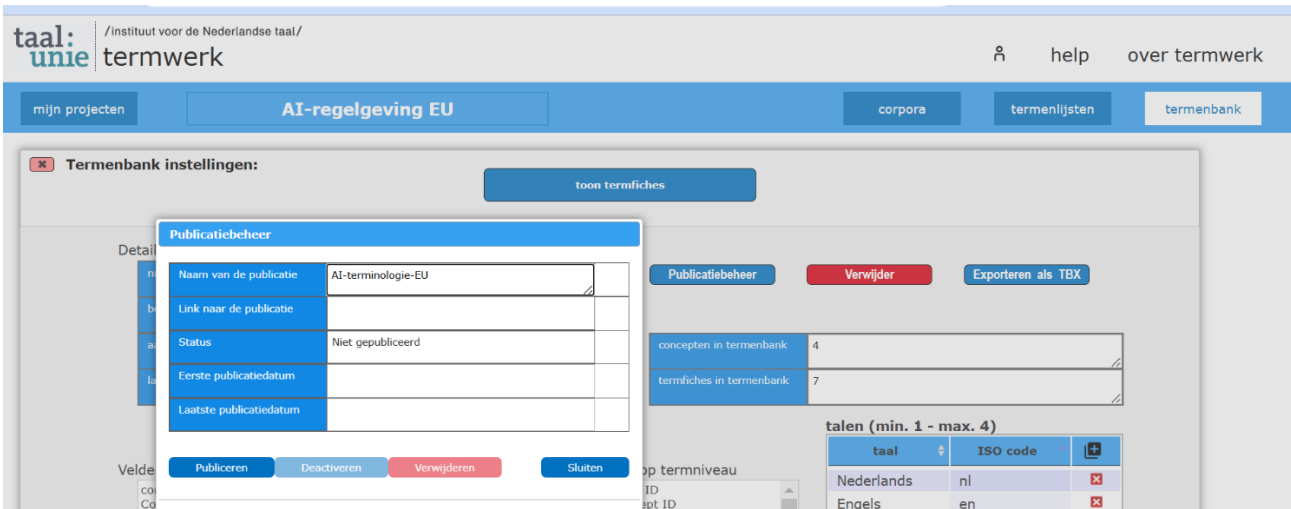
taal: unie /instituut voor de Nederlandse taal/ termwerk

help over termwerk

mijn projecten AI-regelgeving EU corpora termenlijsten termenbank

Termenbank instellingen:

toon termfiches

Detail

Publicatiebeheer

| Naam van de publicatie | AI-terminologie-EU | |
|---|---|---|
| Link naar de publicatie | | |
| Status | Niet gepubliceerd | |
| Eerste publicatiedatum | | |
| Laatste publicatiedatum | | |

Publiceren Deactiveren Verwijderen Sluiten

Publicatiebeheer Verwijder Exporteren als TBX

| concepten in termenbank | 4 |
|---|---|
| termfiches in termenbank | 7 |

talen (min. 1 - max. 4)

| taal | ISO code | |
|---|---|---|
| Nederlands | nl | |
| Engels | en | |

Velde

op termniveau

ID

ept ID